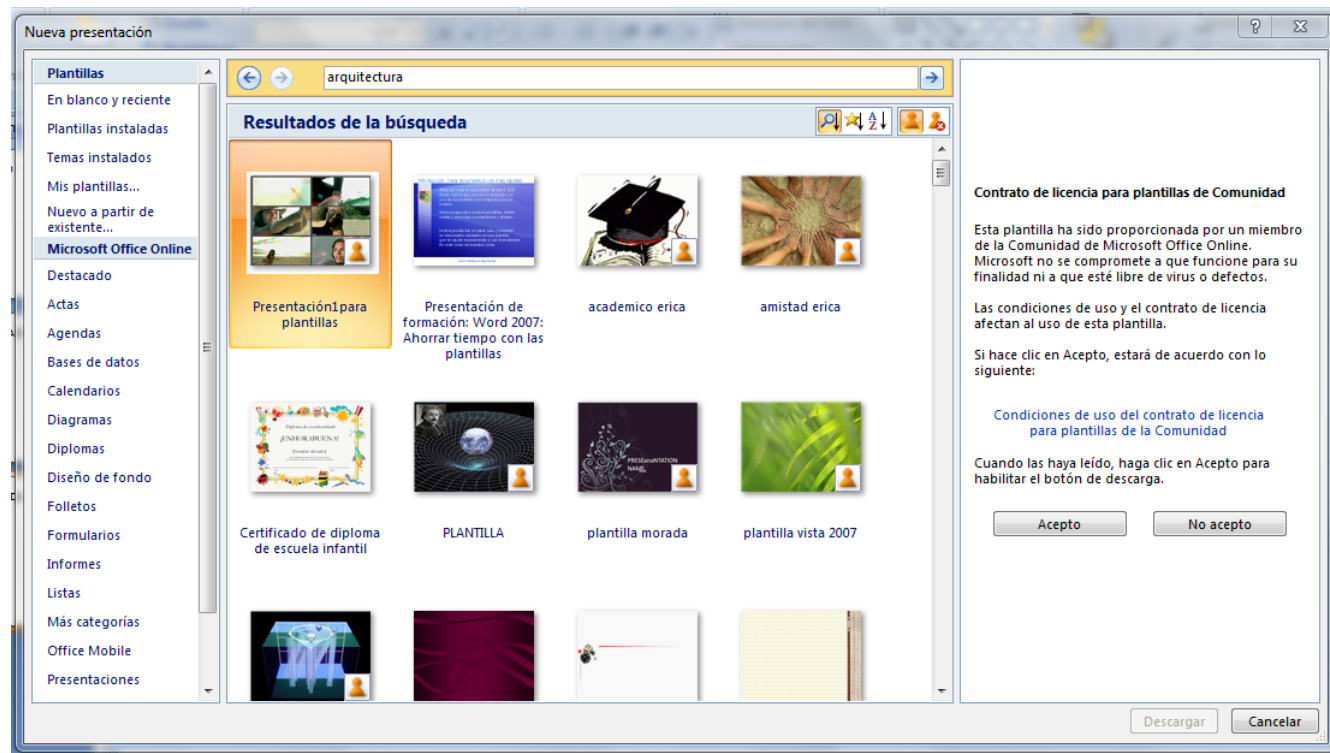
Nueva presentación

Plantillas
En blanco y reciente
Plantillas instaladas
Temas instalados
Mis plantillas...
Nuevo a partir de existente...
Microsoft Office Online
Destacado
Actas
Agendas
Bases de datos
Calendarios
Diagramas
Diplomas
Diseño de fondo
Folletos
Formularios
Informes
Listas
Más categorías
Office Mobile
Presentaciones

arquitectura

Resultados de la búsqueda

Presentación1para plantillas
Presentación de formación: Word 2007: Ahorrar tiempo con las plantillas
academico erica
amistad erica
¡ENHORABUENA!
Certificado de diploma de escuela infantil
PLANTILLA
PRESEntaNTATION NAME
plantilla morada
plantilla vista 2007

Contrato de licencia para plantillas de Comunidad

Esta plantilla ha sido proporcionada por un miembro de la Comunidad de Microsoft Office Online. Microsoft no se compromete a que funcione para su finalidad ni a que esté libre de virus o defectos.

Las condiciones de uso y el contrato de licencia afectan al uso de esta plantilla.

Si hace clic en Acepto, estará de acuerdo con lo siguiente:

Condiciones de uso del contrato de licencia para plantillas de la Comunidad

Cuando las haya leído, haga clic en Acepto para habilitar el botón de descarga.

Acepto
No acepto

Descargar
Cancelar